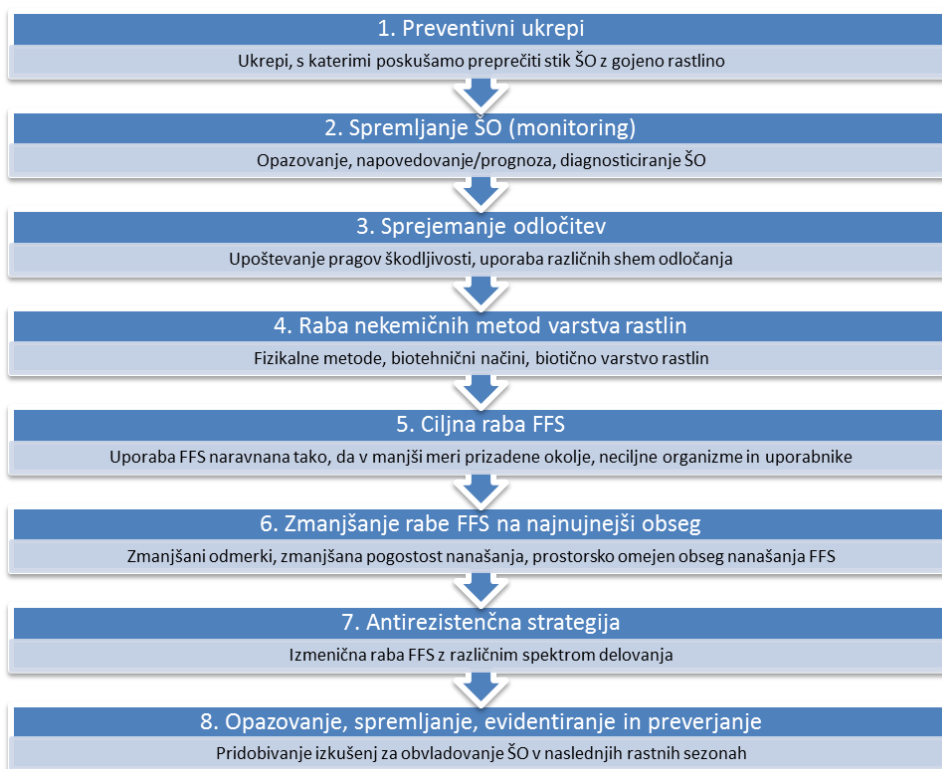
1. Preventivni ukrepi

Ukrepi, s katerimi poskušamo preprečiti stik ŠO z gojeno rastlino

2. Spremljanje ŠO (monitoring)

Opazovanje, napovedovanje/prognoza, diagnosticiranje ŠO

3. Sprejemanje odločitev

Upoštevanje pragov škodljivosti, uporaba različnih shem odločanja

4. Raba nekemičnih metod varstva rastlin

Fizikalne metode, biotehnični načini, biotično varstvo rastlin

5. Ciljna raba FFS

Uporaba FFS naravnana tako, da v manjši meri prizadene okolje, neciljne organizme in uporabnike

6. Zmanjšanje rabe FFS na najnujnejši obseg

Zmanjšani odmerki, zmanjšana pogostost nanašanja, prostorsko omejen obseg nanašanja FFS

7. Antirezistenčna strategija

Izmenična raba FFS z različnim spektrom delovanja

8. Opazovanje, spremljanje, evidentiranje in preverjanje

Pridobivanje izkušenj za obvladovanje ŠO v naslednjih rastnih sezonah